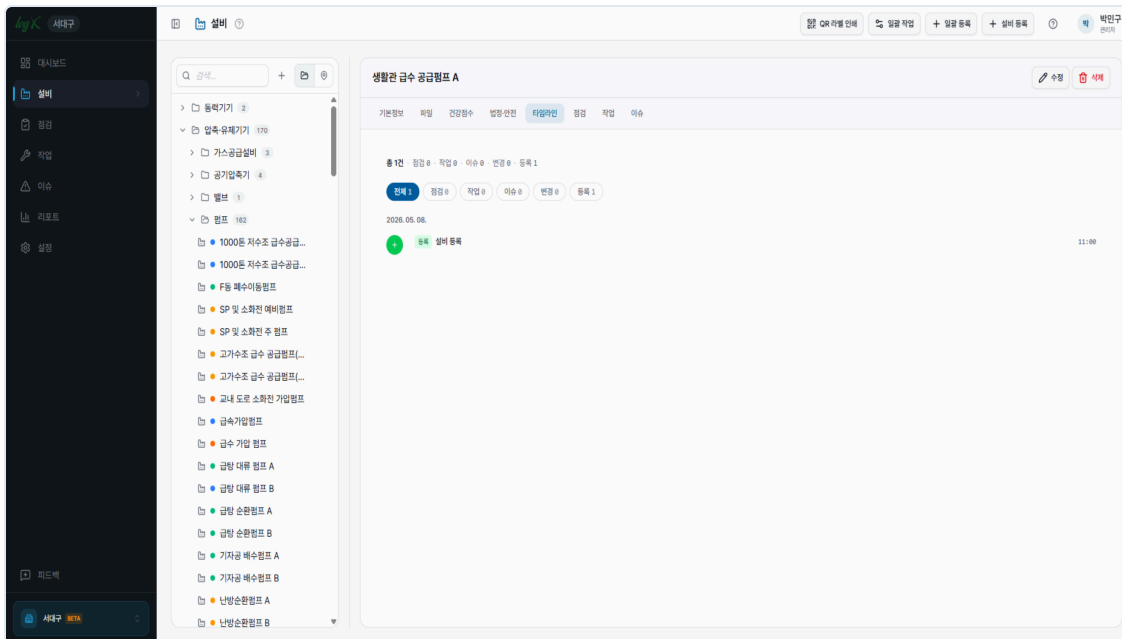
byK 서대구

대시보드
설비
점검
작업
이슈
리포트
설정

피드백

서대구 BETA

설비

QR 라벨 인쇄
일괄 작업
+ 일괄 등록
+ 설비 등록
박 박인구 관리자

검색...

동력기기 2
압축·유체기기 170
가스공급설비 3
공기압축기 4
밸브 1
펌프 162
1000톤 저수조 급수공급...
1000톤 저수조 급수공급...
F동 폐수이송펌프
SP 및 소화전 예비펌프
SP 및 소화전 주 펌프
고가수조 급수 공급펌프(...
고가수조 급수 공급펌프(...
교내 도로 소화전 가압펌프
급속가압펌프
급수 가압 펌프
급탕 대류 펌프 A
급탕 대류 펌프 B
급탕 순환펌프 A
급탕 순환펌프 B
기자공 배수펌프 A
기자공 배수펌프 B
난방순환펌프 A
난방순환펌프 B

생활관 급수 공급펌프 A

수정
삭제

기본정보
파일
건강점수
법정·안전
타임라인
점검
작업
이슈

총 1건 · 점검 0 · 작업 0 · 이슈 0 · 변경 0 · 등록 1

전체 1
점검 0
작업 0
이슈 0
변경 0
등록 1

2026. 05. 08.

등록 설비 등록
11:00